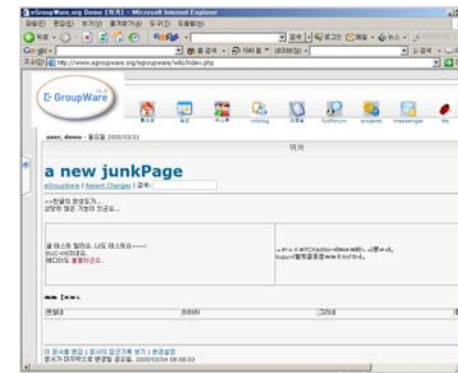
eGroupWare.org Demo [위키] - Microsoft Internet Explorer

Google

http://www.egroupware.org/egroupware/wiki/index.php

E-GroupWare

infolog

projects

messenger

user, demo - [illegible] 2005/03/31

위키

a new junkPage

eGroupWare | Recent Changes | 검색:

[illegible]

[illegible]

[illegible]

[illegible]